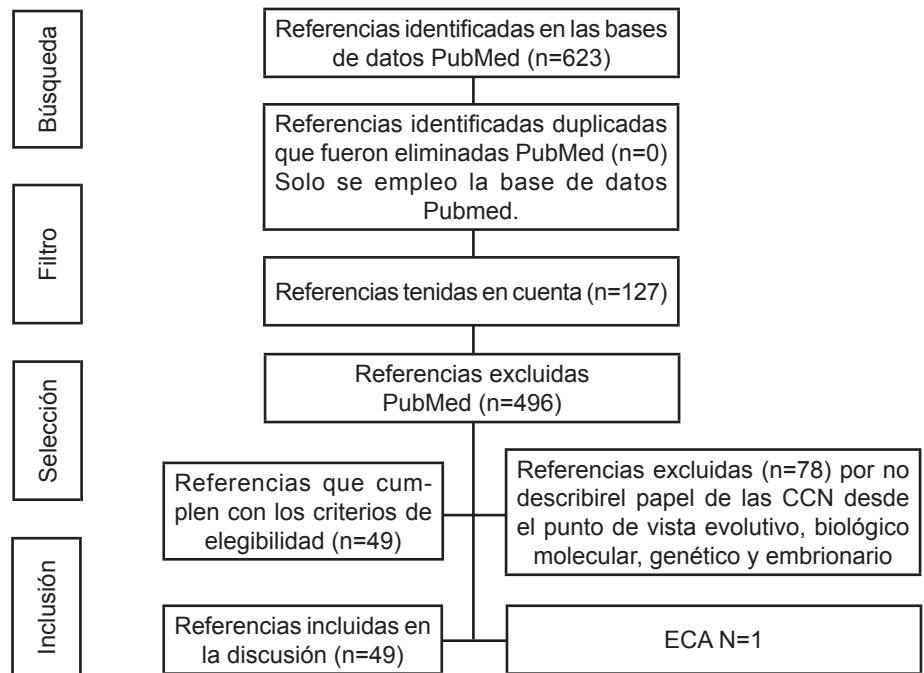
Búsqueda

Referencias identificadas en las bases de datos PubMed (n=623)

Referencias identificadas duplicadas que fueron eliminadas PubMed (n=0) Solo se empleo la base de datos Pubmed.

Filtro

Referencias tenidas en cuenta (n=127)

Selección

Referencias excluidas PubMed (n=496)

Referencias que cumplen con los criterios de elegibilidad (n=49)

Referencias excluidas (n=78) por no describirel papel de las CCN desde el punto de vista evolutivo, biológico molecular, genético y embrionario

Inclusión

Referencias incluidas en la discusión (n=49)

ECA N=1